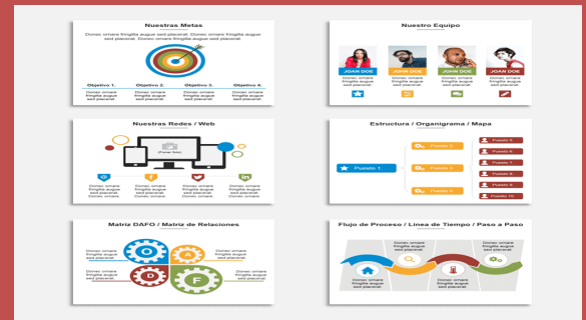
Nuestras Metas

Donec ornare fringilla augue sed placerat. Donec ornare fringilla augue sed placerat. Donec ornare fringilla augue sed placerat.

Objetivo 1.
Donec ornare fringilla augue sed placerat.

Objetivo 2.
Donec ornare fringilla augue sed placerat.

Objetivo 3.
Donec ornare fringilla augue sed placerat.

Objetivo 4.
Donec ornare fringilla augue sed placerat.

Nuestro Equipo

JOAN DOE

JOAN DOE

JOAN DOE

JOAN DOE

Nuestras Redes / Web

Donec ornare fringilla augue Donec ornare

Donec ornare fringilla augue Donec ornare

Donec ornare fringilla augue Donec ornare

Donec ornare fringilla augue Donec ornare

Estructura / Organigrama / Mapa

Puesto 1

Puesto 2

Puesto 3

Puesto 4

Puesto 5

Puesto 6

Puesto 7

Puesto 8

Puesto 9

Puesto 10

Matriz DAFO / Matriz de Relaciones

D

A

F

O

Donec ornare fringilla augue sed placerat.

Donec ornare fringilla augue sed placerat.

Donec ornare fringilla augue sed placerat.

Donec ornare fringilla augue sed placerat.

Flujo de Proceso / Línea de Tiempo / Paso a Paso

Donec ornare fringilla augue sed placerat.

Donec ornare fringilla augue sed placerat.

Donec ornare fringilla augue sed placerat.

Donec ornare fringilla augue sed placerat.